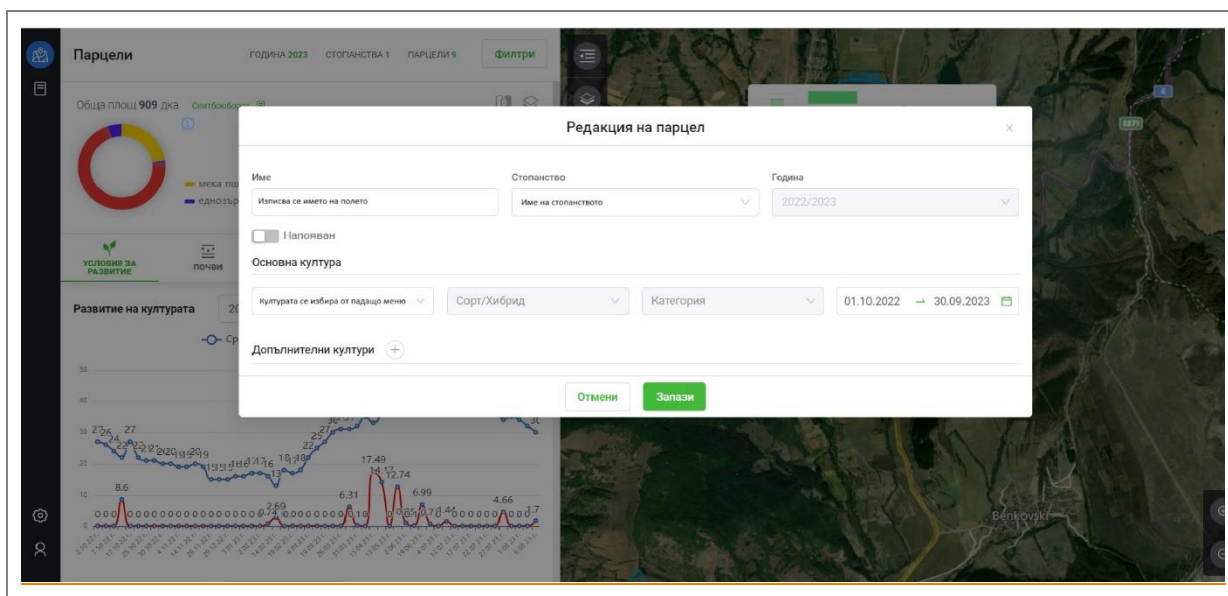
Парцели

ГОДИНА 2023 СТОПАНСТВА 1 ПАРЦЕЛИ 9 Филтри

Обща площ 909 дка

мека пш
еднозър

УСЛОВИЯ ЗА РАЗВИТИЕ ПОЧВИ

Развитие на културата

Редакция на парцел

×

Име
Изписва се името на полето

Стопанство
Име на стопанството

Година
2022/2023

Напояван

Основна култура

Културата се избира от падащо меню

Сорт/Хибрид

Категория

01.10.2022 → 30.09.2023

Допълнителни култури +

Отмени Запази

8.6
2.69
6.31
17.49
12.74
6.99
4.66

Benkovski